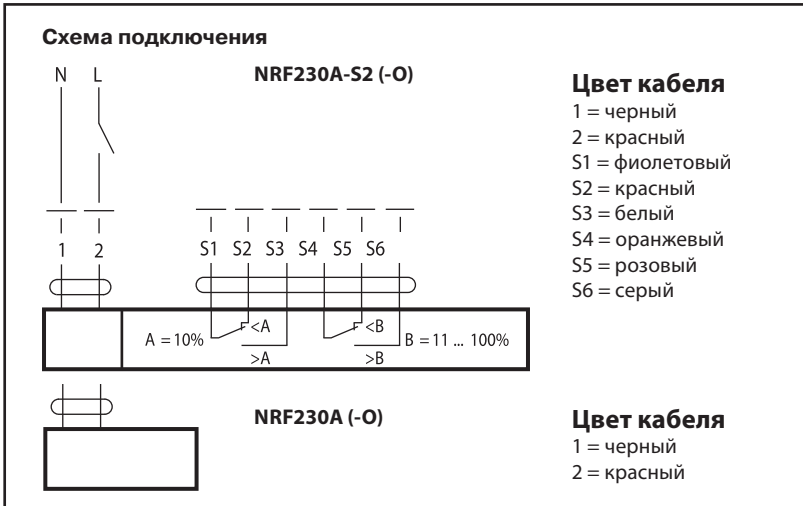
Схема подключения

N L

NRF230A-S2 (-O)

1 2

S1 S2 S3 S4 S5 S6

A = 10%

<A

>A

<B

>B

B = 11 ... 100%

Цвет кабеля
1 = черный
2 = красный
S1 = фиолетовый
S2 = красный
S3 = белый
S4 = оранжевый
S5 = розовый
S6 = серый

NRF230A (-O)

Цвет кабеля
1 = черный
2 = красный